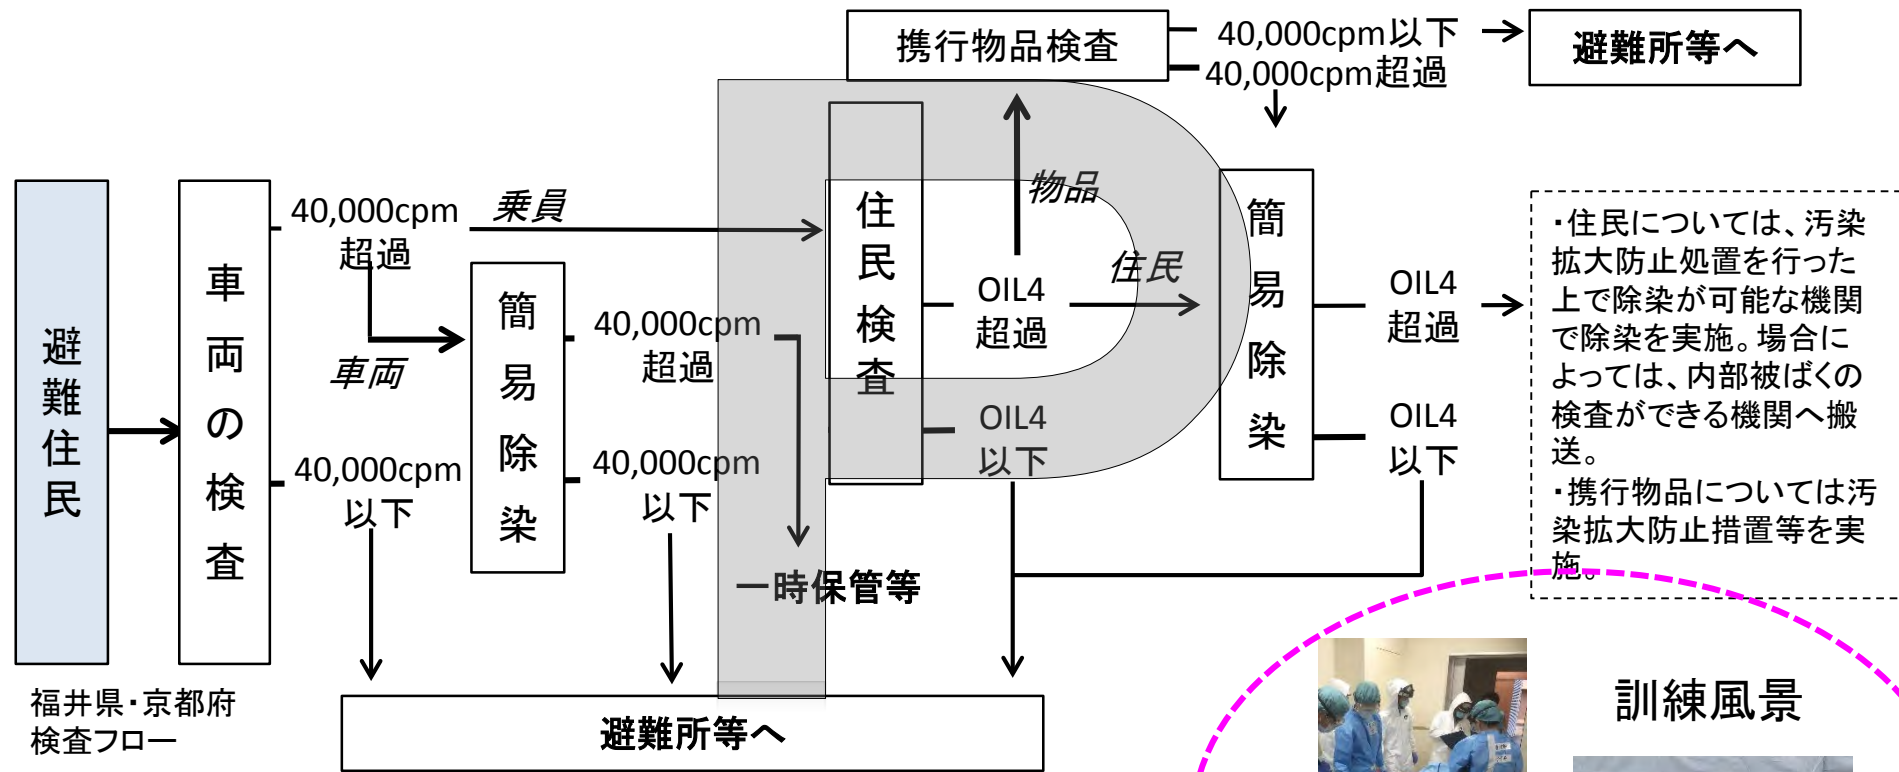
携行物品検査

40,000cpm以下

40,000cpm超過

避難所等へ

避難住民

車両の検査

40,000cpm 超過

乗員

車両

簡易除染

40,000cpm 超過

40,000cpm 以下

住民検査

物品

OIL4 超過

住民

OIL4 以下

簡易除染

OIL4 超過

OIL4 以下

・住民については、汚染拡大防止処置を行った上で除染が可能な機関で除染を実施。場合によっては、内部被ばくの検査ができる機関へ搬送。
・携行物品については汚染拡大防止措置等を実施。

40,000cpm 以下

一時保管等

福井県・京都府
検査フロー

避難所等へ

訓練風景